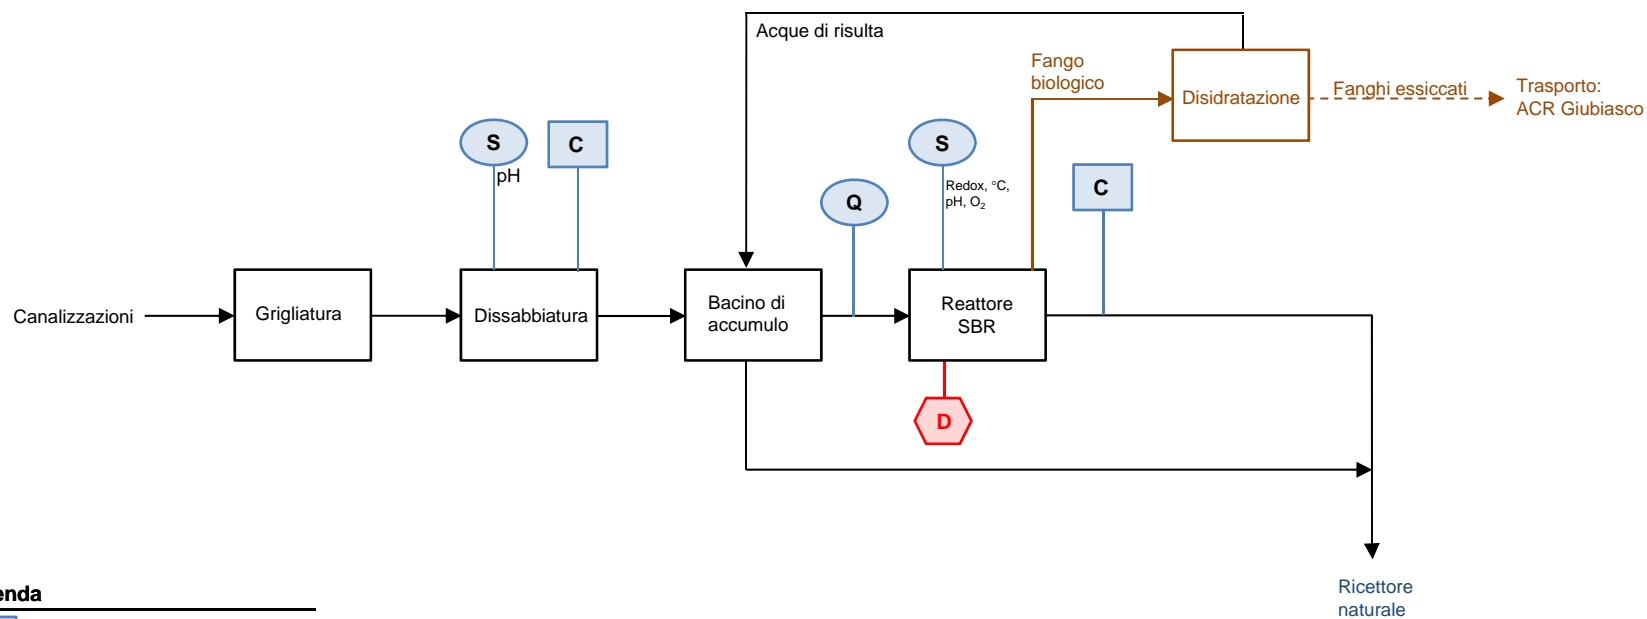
Acque di risulta

Fango biologico

Disidratazione

Fanghi essiccati

Trasporto: ACR Giubiasco

S

C

pH

S

Redox, °C, pH, $O_2$

Q

C

Canalizzazioni

Grigliatura

Dissabbiatura

Bacino di accumulo

Reattore SBR

D

Ricettore naturale

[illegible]enda